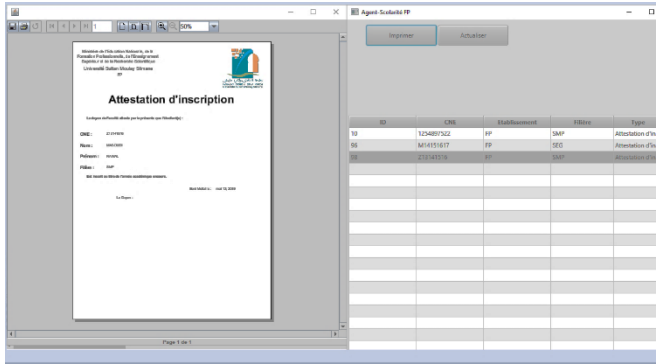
1 50%

Ministère de l'Education Nationale, de la Formation Professionnelle, de l'Enseignement Supérieur et de la Recherche Scientifique
Université Sultan Moulay Slimane
FP

Attestation d'inscription

Le doyen de Faculté atteste par la présente que l'étudiant(e) :

CNE : Z1DY999

Nom : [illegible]

Prénom : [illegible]

Filière : SMP

Est inscrit au titre de l'année académique en cours.

Beni Mellal le : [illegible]

Le Doyen :

Page 1 de 1

Agent-Scolarité FP

Imprimer
Actualiser

| ID | CNE | Etablissement | Filière | Type |
|---|---|---|---|---|
| 10 | 1254897522 | FP | SMP | Attestation d'in |
| 96 | M14151617 | FP | SEG | Attestation d'in |
| 98 | Z13143516 | FP | SMP | Attestation d'in |